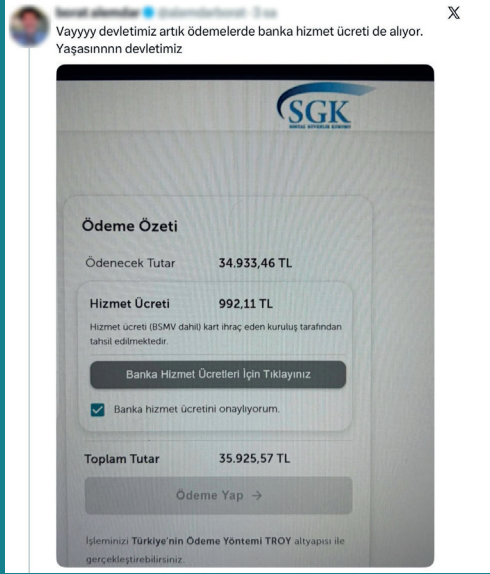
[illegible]

Vayyyy devletimiz artık ödemelerde banka hizmet ücreti de alıyor. Yaşasınnnn devletimiz

SGK
SOSYAL GÜVENLİK KURUMU

Ödeme Özeti

Ödenecek Tutar 34.933,46 TL

Hizmet Ücreti 992,11 TL

Hizmet ücreti (BSMV dahil) kart ihraç eden kuruluş tarafından tahsil edilmektedir.

Banka Hizmet Ücretleri İçin Tıklayınız

Banka hizmet ücretini onaylıyorum.

Toplam Tutar 35.925,57 TL

Ödeme Yap →

İşleminizi Türkiye'nin Ödeme Yöntemi TROY altyapısı ile gerçekleştirebilirsiniz.